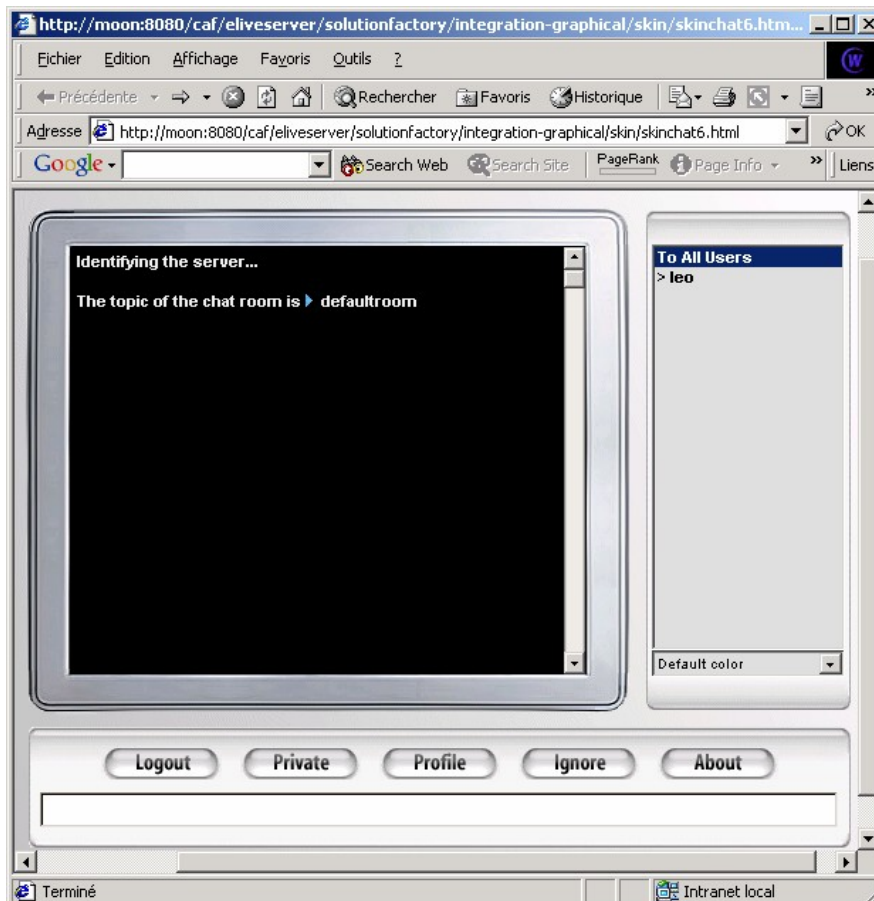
http://moon:8080/caf/eliveserver/solutionfactory/integration-graphical/skin/skinchat6.htm...

Fichier Edition Affichage Favoris Outils ?

Précédente Rechercher Favoris Historique

Adresse http://moon:8080/caf/eliveserver/solutionfactory/integration-graphical/skin/skinchat6.html OK

Google Search Web Search Site PageRank Page Info Liens

Identifying the server...

The topic of the chat room is defaultroom

To All Users
> leo

Default color

Logout Private Profile Ignore About

Terminé Intranet local